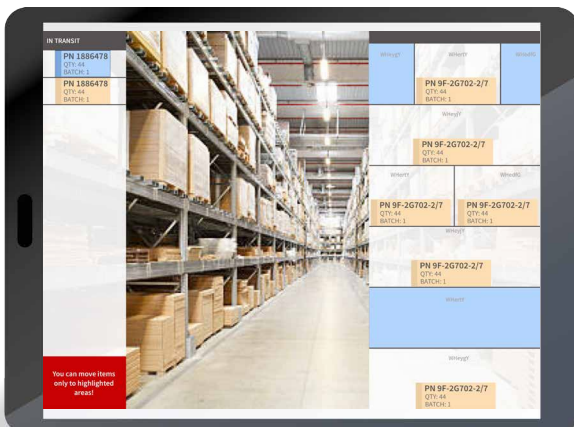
IN TRANSIT

PN 1886478
QTY: 44
BATCH: 1

PN 1886478
QTY: 44
BATCH: 1

You can move items only to highlighted areas!

WHm0J7

WHm0Y

WHm0Y

PN 9F-2G702-2/7
QTY: 44
BATCH: 1

WHm0Y

PN 9F-2G702-2/7
QTY: 44
BATCH: 1

WHm0Y

WHm0C

PN 9F-2G702-2/7
QTY: 44
BATCH: 1

PN 9F-2G702-2/7
QTY: 44
BATCH: 1

WHm0Y

PN 9F-2G702-2/7
QTY: 44
BATCH: 1

WHm0Y

WHm0Y

PN 9F-2G702-2/7
QTY: 44
BATCH: 1